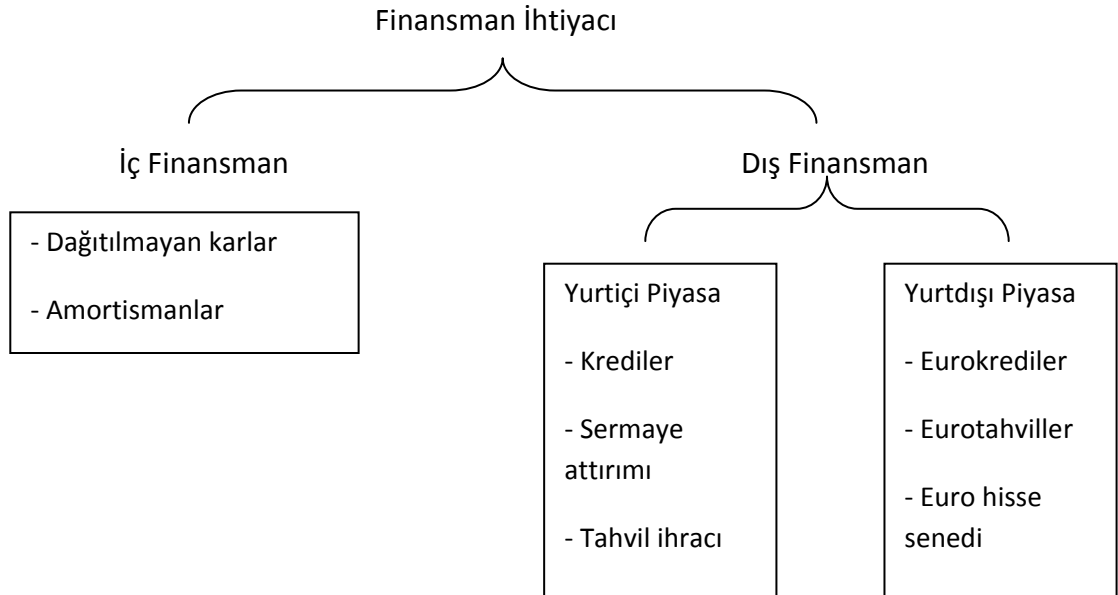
Finansman İhtiyacı

İç Finansman

- Dağıtılmayan karlar

- Amortismanlar

Dış Finansman

Yurtiçi Piyasa

- Krediler

- Sermaye attırımı

- Tahvil ihracı

Yurtdışı Piyasa

- Eurokrediler

- Eurotahviller

- Euro hisse senedi